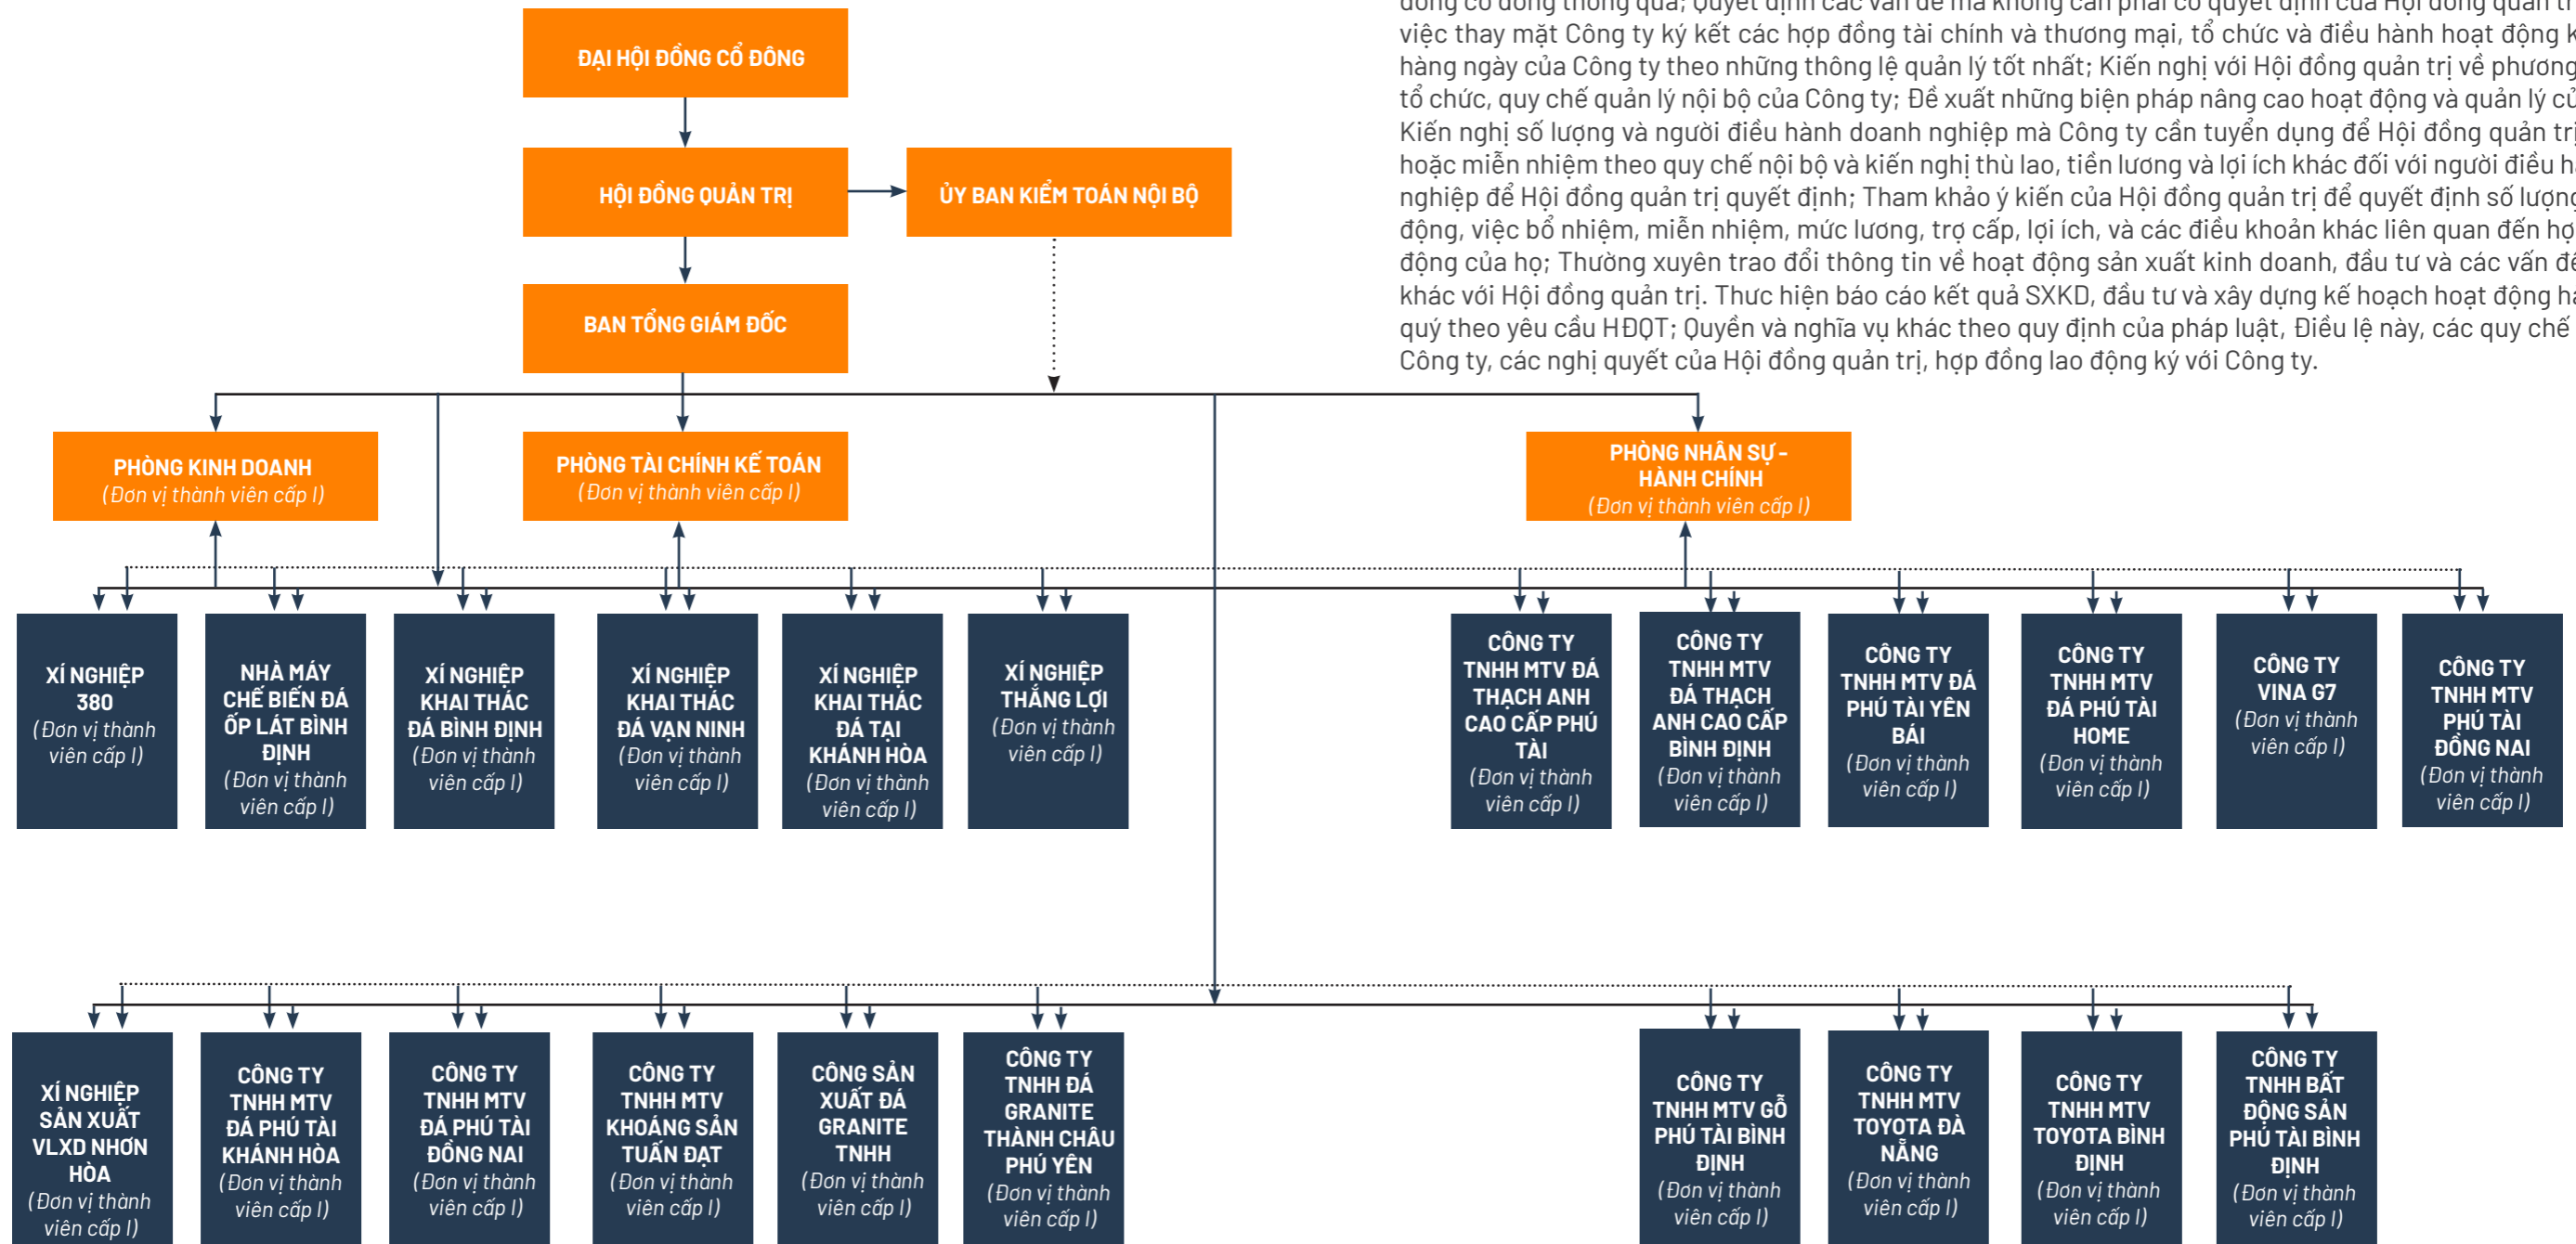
ĐẠI HỘI ĐỒNG CỔ ĐÔNG

HỘI ĐỒNG QUẢN TRỊ

ỦY BAN KIỂM TOÁN NỘI BỘ

BAN TỔNG GIÁM ĐỐC

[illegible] việc thay mặt Công ty ký kết các hợp đồng tài chính và thương mại, tổ chức và điều hành hoạt động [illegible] hàng ngày của Công ty theo những thông lệ quản lý tốt nhất; Kiến nghị với Hội đồng quản trị về phương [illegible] tổ chức, quy chế quản lý nội bộ của Công ty; Đề xuất những biện pháp nâng cao hoạt động và quản lý c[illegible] Kiến nghị số lượng và người điều hành doanh nghiệp mà Công ty cần tuyển dụng để Hội đồng quản tr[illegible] hoặc miễn nhiệm theo quy chế nội bộ và kiến nghị thù lao, tiền lương và lợi ích khác đối với người điều h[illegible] nghiệp để Hội đồng quản trị quyết định; Tham khảo ý kiến của Hội đồng quản trị để quyết định số lượng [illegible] động, việc bổ nhiệm, miễn nhiệm, mức lương, trợ cấp, lợi ích, và các điều khoản khác liên quan đến hợ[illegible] động của họ; Thường xuyên trao đổi thông tin về hoạt động sản xuất kinh doanh, đầu tư và các vấn đề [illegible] khác với Hội đồng quản trị. Thực hiện báo cáo kết quả SXKD, đầu tư và xây dựng kế hoạch hoạt động h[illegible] quý theo yêu cầu HĐQT; Quyền và nghĩa vụ khác theo quy định của pháp luật, Điều lệ này, các quy chế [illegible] Công ty, các nghị quyết của Hội đồng quản trị, hợp đồng lao động ký với Công ty.

PHÒNG KINH DOANH (Đơn vị thành viên cấp I)

PHÒNG TÀI CHÍNH KẾ TOÁN (Đơn vị thành viên cấp I)

PHÒNG NHÂN SỰ - HÀNH CHÍNH (Đơn vị thành viên cấp I)

XÍ NGHIỆP 380 (Đơn vị thành viên cấp I)

NHÀ MÁY CHẾ BIẾN ĐÁ ỐP LÁT BÌNH ĐỊNH (Đơn vị thành viên cấp I)

XÍ NGHIỆP KHAI THÁC ĐÁ BÌNH ĐỊNH (Đơn vị thành viên cấp I)

XÍ NGHIỆP KHAI THÁC ĐÁ VẠN NINH (Đơn vị thành viên cấp I)

XÍ NGHIỆP KHAI THÁC ĐÁ TẠI KHÁNH HÒA (Đơn vị thành viên cấp I)

XÍ NGHIỆP THẮNG LỢI (Đơn vị thành viên cấp I)

CÔNG TY TNHH MTV ĐÁ THẠCH ANH CAO CẤP PHÚ TÀI (Đơn vị thành viên cấp I)

CÔNG TY TNHH MTV ĐÁ THẠCH ANH CAO CẤP BÌNH ĐỊNH (Đơn vị thành viên cấp I)

CÔNG TY TNHH MTV ĐÁ PHÚ TÀI YÊN BÁI (Đơn vị thành viên cấp I)

CÔNG TY TNHH MTV ĐÁ PHÚ TÀI HOME (Đơn vị thành viên cấp I)

CÔNG TY VINA G7 (Đơn vị thành viên cấp I)

CÔNG TY TNHH MTV PHÚ TÀI ĐỒNG NAI (Đơn vị thành viên cấp I)

XÍ NGHIỆP SẢN XUẤT VLXD NHƠN HÒA (Đơn vị thành viên cấp I)

CÔNG TY TNHH MTV ĐÁ PHÚ TÀI KHÁNH HÒA (Đơn vị thành viên cấp I)

CÔNG TY TNHH MTV ĐÁ PHÚ TÀI ĐỒNG NAI (Đơn vị thành viên cấp I)

CÔNG TY TNHH MTV KHOÁNG SẢN TUẤN ĐẠT (Đơn vị thành viên cấp I)

CÔNG SẢN XUẤT ĐÁ GRANITE TNHH (Đơn vị thành viên cấp I)

CÔNG TY TNHH ĐÁ GRANITE THÀNH CHÂU PHÚ YÊN (Đơn vị thành viên cấp I)

CÔNG TY TNHH MTV GỖ PHÚ TÀI BÌNH ĐỊNH (Đơn vị thành viên cấp I)

CÔNG TY TNHH MTV TOYOTA ĐÀ NẴNG (Đơn vị thành viên cấp I)

CÔNG TY TNHH MTV TOYOTA BÌNH ĐỊNH (Đơn vị thành viên cấp I)

CÔNG TY TNHH BẤT ĐỘNG SẢN PHÚ TÀI BÌNH ĐỊNH (Đơn vị thành viên cấp I)